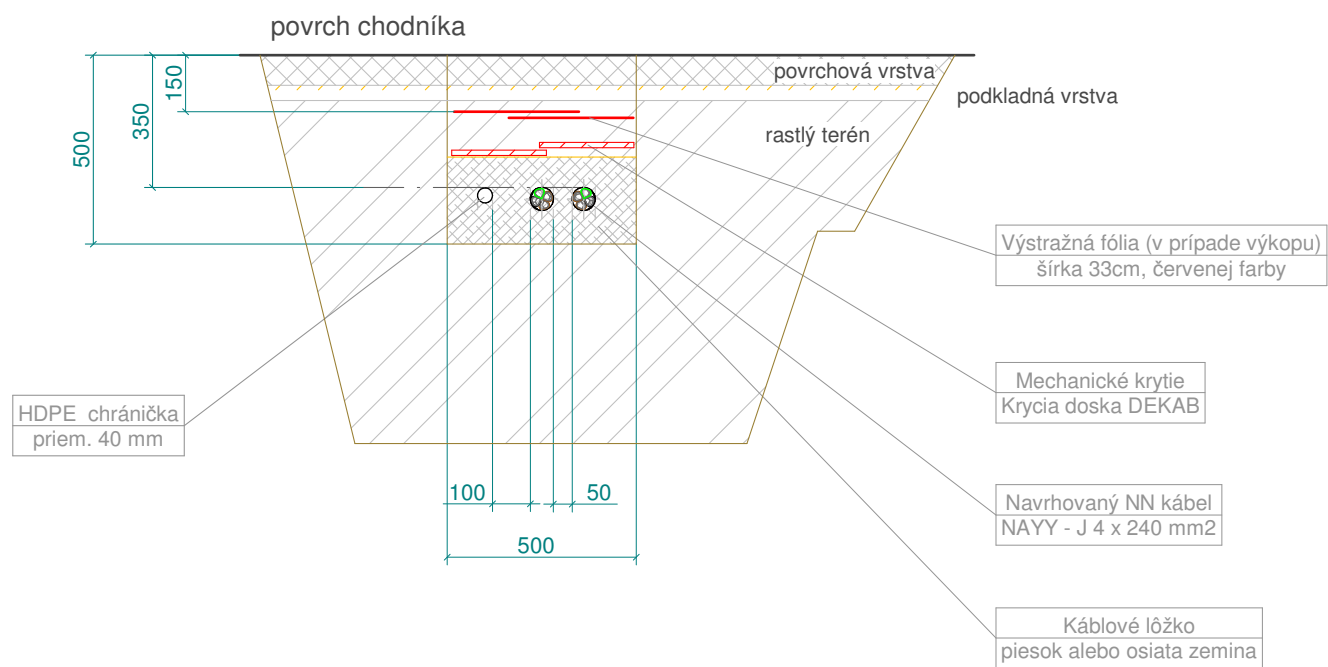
povrch chodníka

povrchová vrstva

podkladná vrstva

rastlý terén

150

350

500

Výstražná fólia (v prípade výkopu)
šírka 33cm, červenej farby

Mechanické krytie
Krycia doska DEKAB

HDPE chránička
priem. 40 mm

100

50

500

Navrhovaný NN kábel
NAYY - J 4 x 240 mm2

Káblové lôžko
piesok alebo osiata zemina